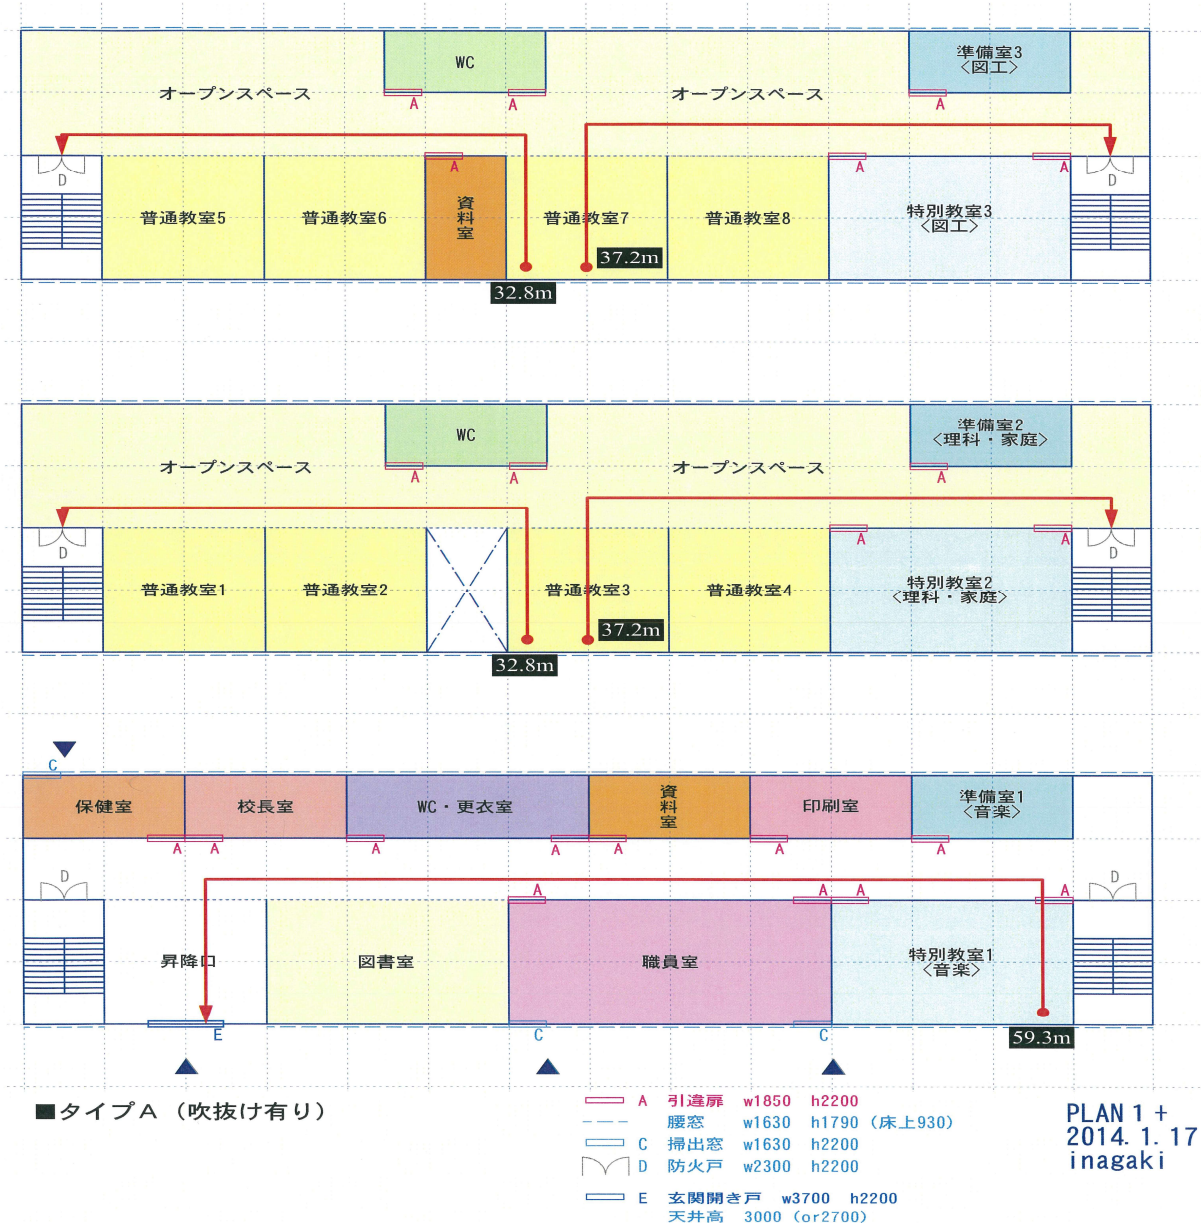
WC
準備室3
〈図工〉
オープンスペース
オープンスペース
A A A
D D
A A A A
普通教室5
普通教室6
資料室
普通教室7
普通教室8
特別教室3
〈図工〉
37.2m
32.8m

WC
準備室2
〈理科・家庭〉
オープンスペース
オープンスペース
A A A
D D
A A
普通教室1
普通教室2
普通教室3
普通教室4
特別教室2
〈理科・家庭〉
37.2m
32.8m

C
保健室
校長室
WC・更衣室
資料室
印刷室
準備室1
〈音楽〉
A A A A A A A
D D
A A A A
昇降口
図書室
職員室
特別教室1
〈音楽〉
E C C
59.3m

■タイプA（吹抜け有り）

A 引違扉 w1850 h2200
腰窓 w1630 h1790（床上930）
C 掃出窓 w1630 h2200
D 防火戸 w2300 h2200
E 玄関開き戸 w3700 h2200
天井高 3000（or2700）

PLAN 1 +
2014. 1. 17
inagaki